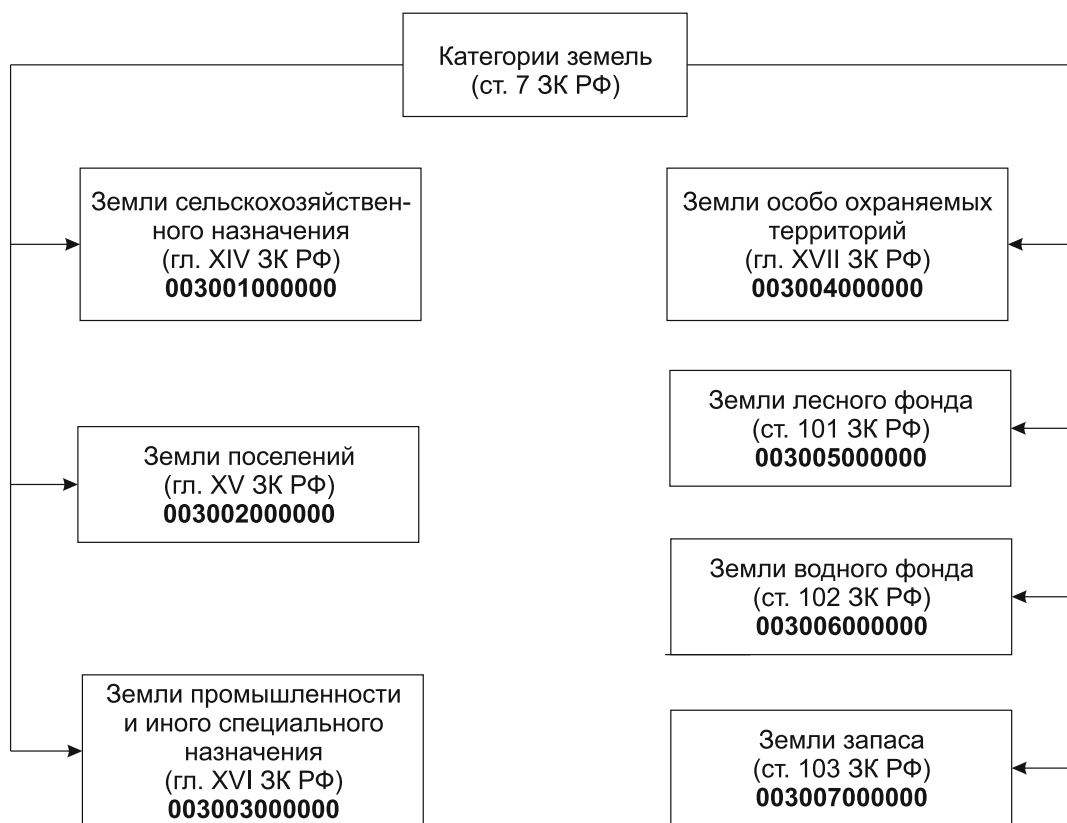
Категории земель (ст. 7 ЗК РФ)

Земли сельскохозяйственного назначения (гл. XIV ЗК РФ) **003001000000**

Земли поселений (гл. XV ЗК РФ) **003002000000**

Земли промышленности и иного специального назначения (гл. XVI ЗК РФ) **003003000000**

Земли особо охраняемых территорий (гл. XVII ЗК РФ) **003004000000**

Земли лесного фонда (ст. 101 ЗК РФ) **003005000000**

Земли водного фонда (ст. 102 ЗК РФ) **003006000000**

Земли запаса (ст. 103 ЗК РФ) **003007000000**